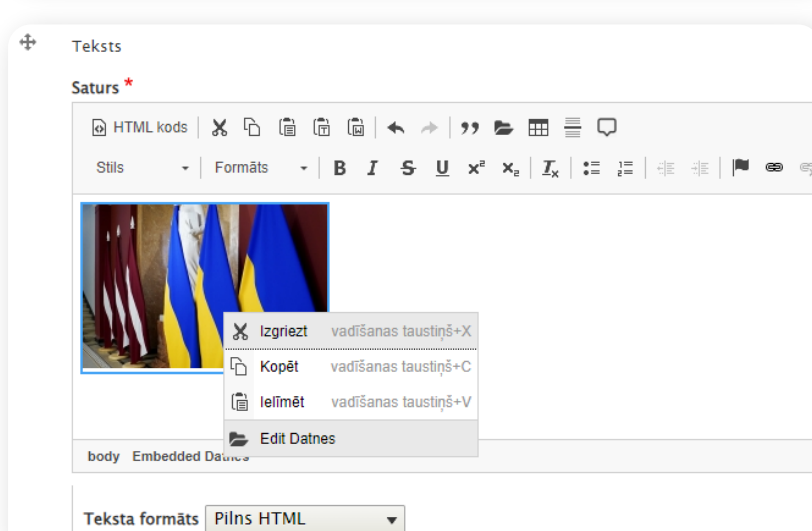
Teksts

Saturs *

HTML kods

Stils Formāts B I S U $x^2$ $x_2$ $I_x$

Izgriezt vadīšanas taustiņš+X
Kopēt vadīšanas taustiņš+C
Ielīmēt vadīšanas taustiņš+V
Edit Datnes

body Embedded Datnes

Teksta formāts Pilns HTML